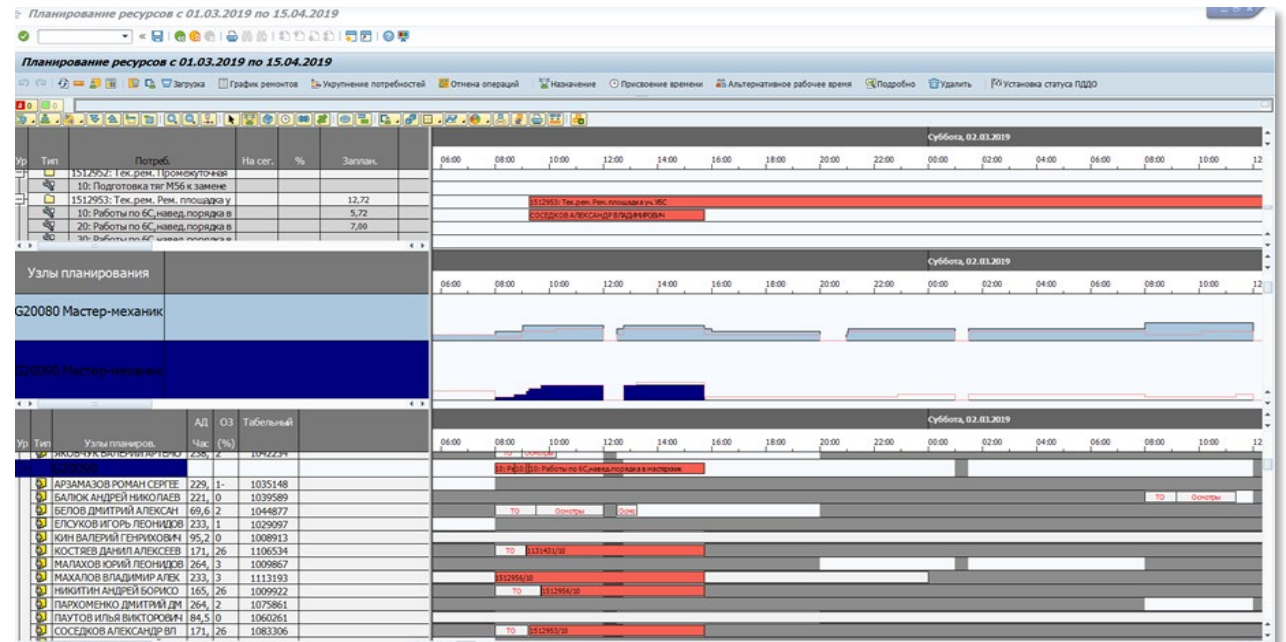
Планирование ресурсов с 01.03.2019 по 15.04.2019

Планирование ресурсов с 01.03.2019 по 15.04.2019

Загрузка График ремонтов Укрупнение потребностей Отмена операций Назначение Присвоение времени Альтернативное рабочее время Подробно Удалить Установка статуса ПДДО

0 0

Суббота, 02.03.2019

| Ур | Тип | Потреб. | На сег. | % | Заплан. |
|---|---|---|---|---|---|
| | | 1512952: Тек.рем. Промежуточная | | | |
| | | 10: Подготовка тяг М56 к замене | | | |
| | | 1512953: Тек.рем. Рем. площадка у | | | 12,72 |
| | | 10: Работы по 6С,навед.порядка в | | | 5,72 |
| | | 20: Работы по 6С,навед.порядка в | | | 7,00 |
| | | 30: Работы по 6С,навед.порядка в | | | |

06:00 08:00 10:00 12:00 14:00 16:00 18:00 20:00 22:00 00:00 02:00 04:00 06:00 08:00 10:00 12

1512953: Тек.рем. Рем. площадка уч. ИБС
СОСЕДКОВ АЛЕКСАНДР ВЛАДИМИРОВИЧ

Узлы планирования

Суббота, 02.03.2019

06:00 08:00 10:00 12:00 14:00 16:00 18:00 20:00 22:00 00:00 02:00 04:00 06:00 08:00 10:00 12

G20080 Мастер-механик

G20080 Мастер-механик

Суббота, 02.03.2019

| Ур | Тип | Узлы планиров. | АД Час | ОЗ (%) | Табельный |
|---|---|---|---|---|---|
| | | ЯКОВЧУК ВАЛЕРИЙ АРТЕМО | 238, | 2 | 1042234 |
| | | G20080 | | | |
| | | АРЗАМАЗОВ РОМАН СЕРГЕЕ | 229, | 1- | 1035148 |
| | | БАЛЮК АНДРЕЙ НИКОЛАЕВ | 221, | 0 | 1039589 |
| | | БЕЛОВ ДМИТРИЙ АЛЕКСАН | 69,6 | 2 | 1044877 |
| | | ЕЛСУКОВ ИГОРЬ ЛЕОНИДОВ | 233, | 1 | 1029097 |
| | | КИН ВАЛЕРИЙ ГЕНРИХОВИЧ | 95,2 | 0 | 1008913 |
| | | КОСТЯЕВ ДАНИЛ АЛЕКСЕЕВ | 171, | 26 | 1106534 |
| | | МАЛАХОВ ЮРИЙ ЛЕОНИДОВ | 264, | 3 | 1009867 |
| | | МАХАЛОВ ВЛАДИМИР АЛЕК | 233, | 3 | 1113193 |
| | | НИКИТИН АНДРЕЙ БОРИСО | 165, | 26 | 1009922 |
| | | ПАРХОМЕНКО ДМИТРИЙ ДМ | 264, | 2 | 1075861 |
| | | ПАУТОВ ИЛЬЯ ВИКТОРОВИЧ | 84,5 | 0 | 1060261 |
| | | СОСЕДКОВ АЛЕКСАНДР ВЛ | 171, | 26 | 1083306 |

06:00 08:00 10:00 12:00 14:00 16:00 18:00 20:00 22:00 00:00 02:00 04:00 06:00 08:00 10:00 12

Осмотры
10: Раб 10: Работы по 6С,навед.порядка в мастерских
ТО Осмотры
ТО Осмотры Осмо
ТО 1131431/10
1512956/10
ТО 1512956/10
ТО 1512953/10